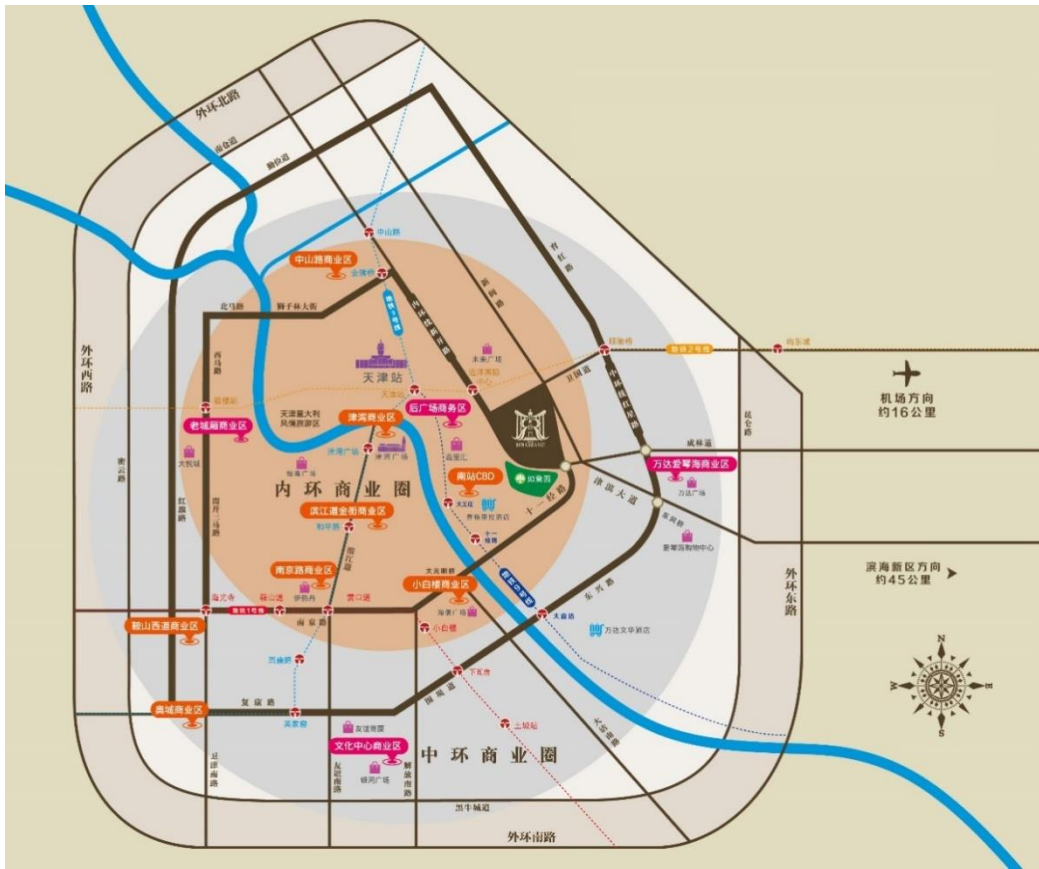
外环北路

外环西路

外环东路

外环南路

中山路

中山路商业区

金街桥

北马路

狮子林大街

西马路

天津站

天津站

未来广场

老城厢商业区

大悦城

津滨商业区

后广场商务区

南站CBD

拉莱西

十一经路

津滨大道

万达爱琴海商业区

万达广场

成林道

机场方向

约16公里

滨海新区方向

约45公里

内环商业圈

滨江道金街商业区

南京路商业区

小白楼商业区

海信广场

小白楼

鞍山西道商业区

南京路

地铁1号线

地铁2号线

奥城商业区

复康路

文化中心商业区

银河广场

友谊路

中环商业圈

黑牛城道

卫津路

红旗路

东兴路

大沽南路

万达文华酒店

营口道

和平路

N

S

E

W